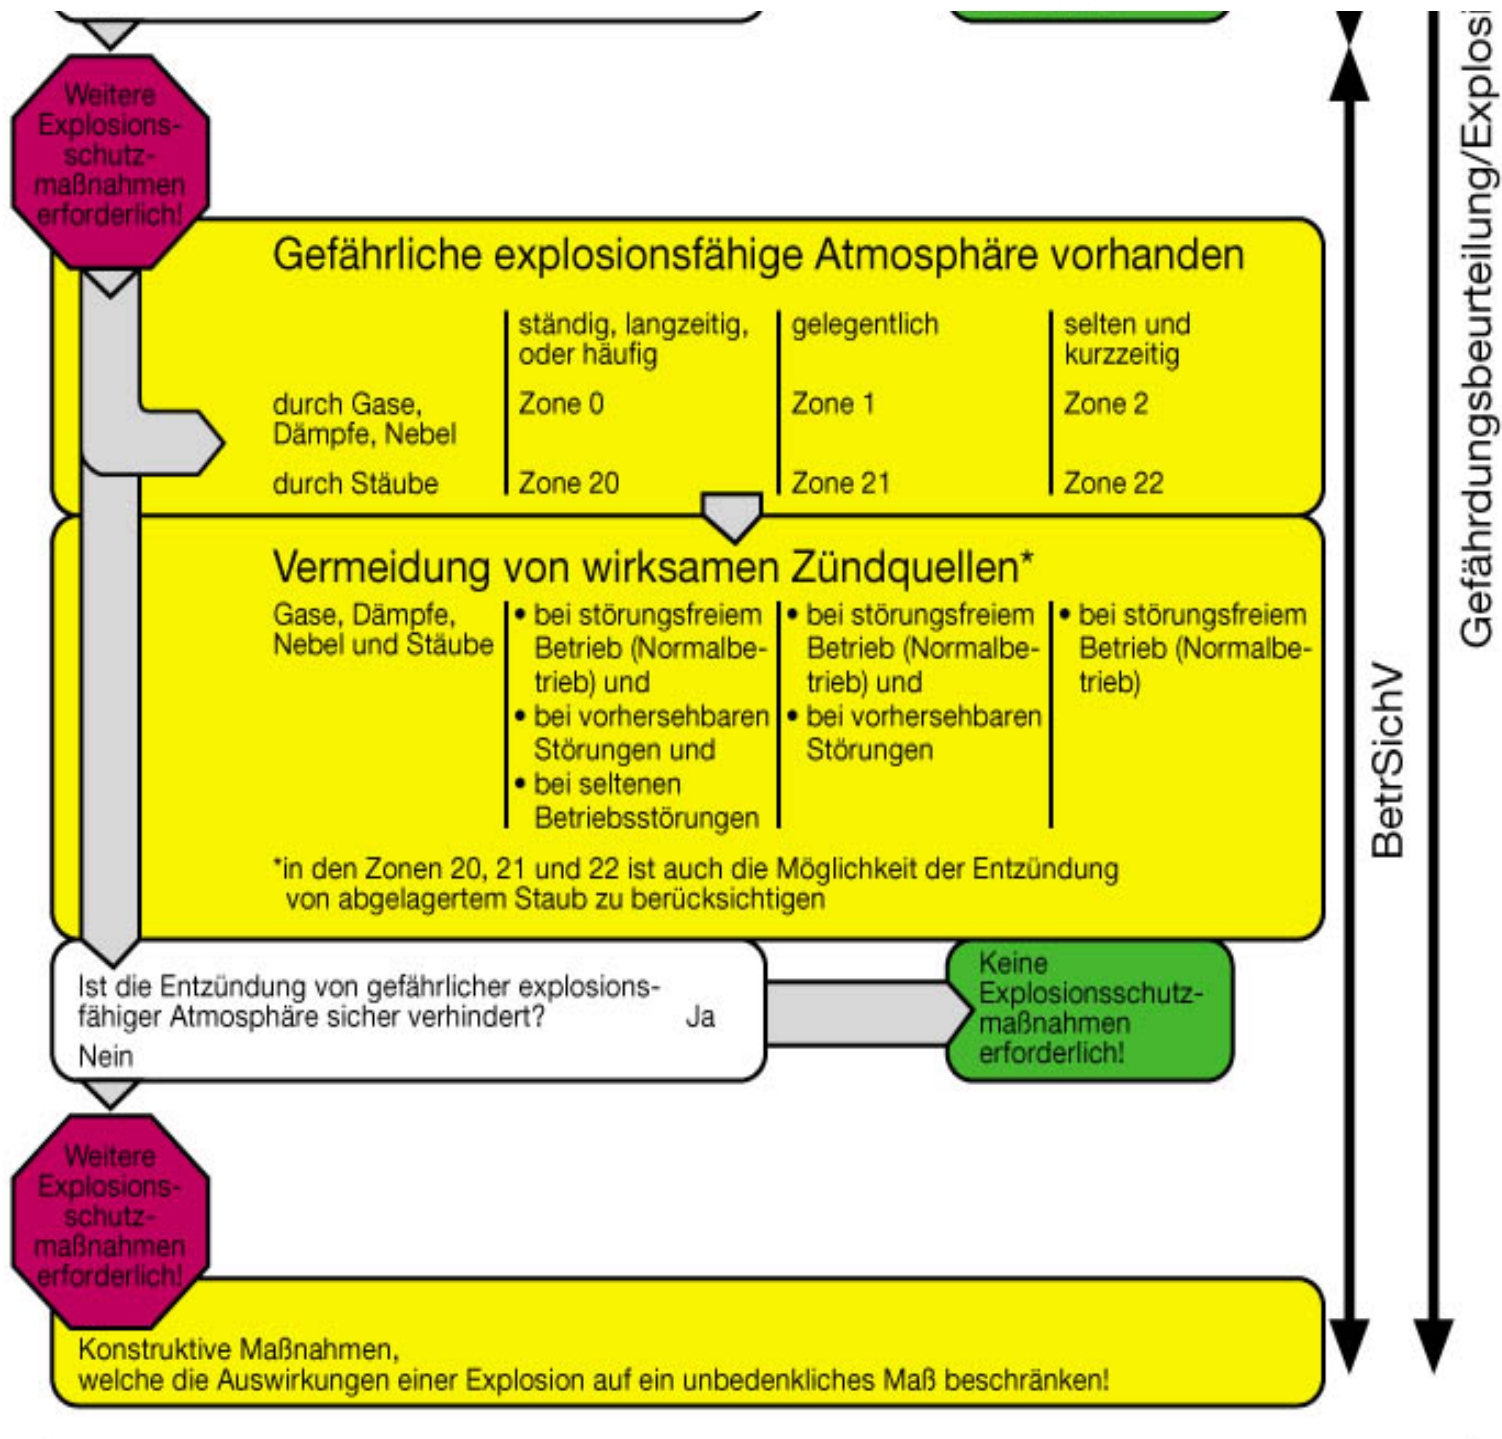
Weitere Explosionsschutzmaßnahmen erforderlich!

Gefährliche explosionsfähige Atmosphäre vorhanden

| | ständig, langzeitig, oder häufig | gelegentlich | selten und kurzzeitig |
|---|---|---|---|
| durch Gase, Dämpfe, Nebel | Zone 0 | Zone 1 | Zone 2 |
| durch Stäube | Zone 20 | Zone 21 | Zone 22 |

Vermeidung von wirksamen Zündquellen*

| Gase, Dämpfe, Nebel und Stäube | • bei störungsfreiem Betrieb (Normalbetrieb) und • bei vorhersehbaren Störungen und • bei seltenen Betriebsstörungen | • bei störungsfreiem Betrieb (Normalbetrieb) und • bei vorhersehbaren Störungen | • bei störungsfreiem Betrieb (Normalbetrieb) |
|---|---|---|---|

*in den Zonen 20, 21 und 22 ist auch die Möglichkeit der Entzündung von abgelagertem Staub zu berücksichtigen

Ist die Entzündung von gefährlicher explosionsfähiger Atmosphäre sicher verhindert? Ja
Nein

Keine Explosionsschutzmaßnahmen erforderlich!

Weitere Explosionsschutzmaßnahmen erforderlich!

Konstruktive Maßnahmen, welche die Auswirkungen einer Explosion auf ein unbedenkliches Maß beschränken!

BetrSichV

Gefährdungsbeurteilung/Explosi